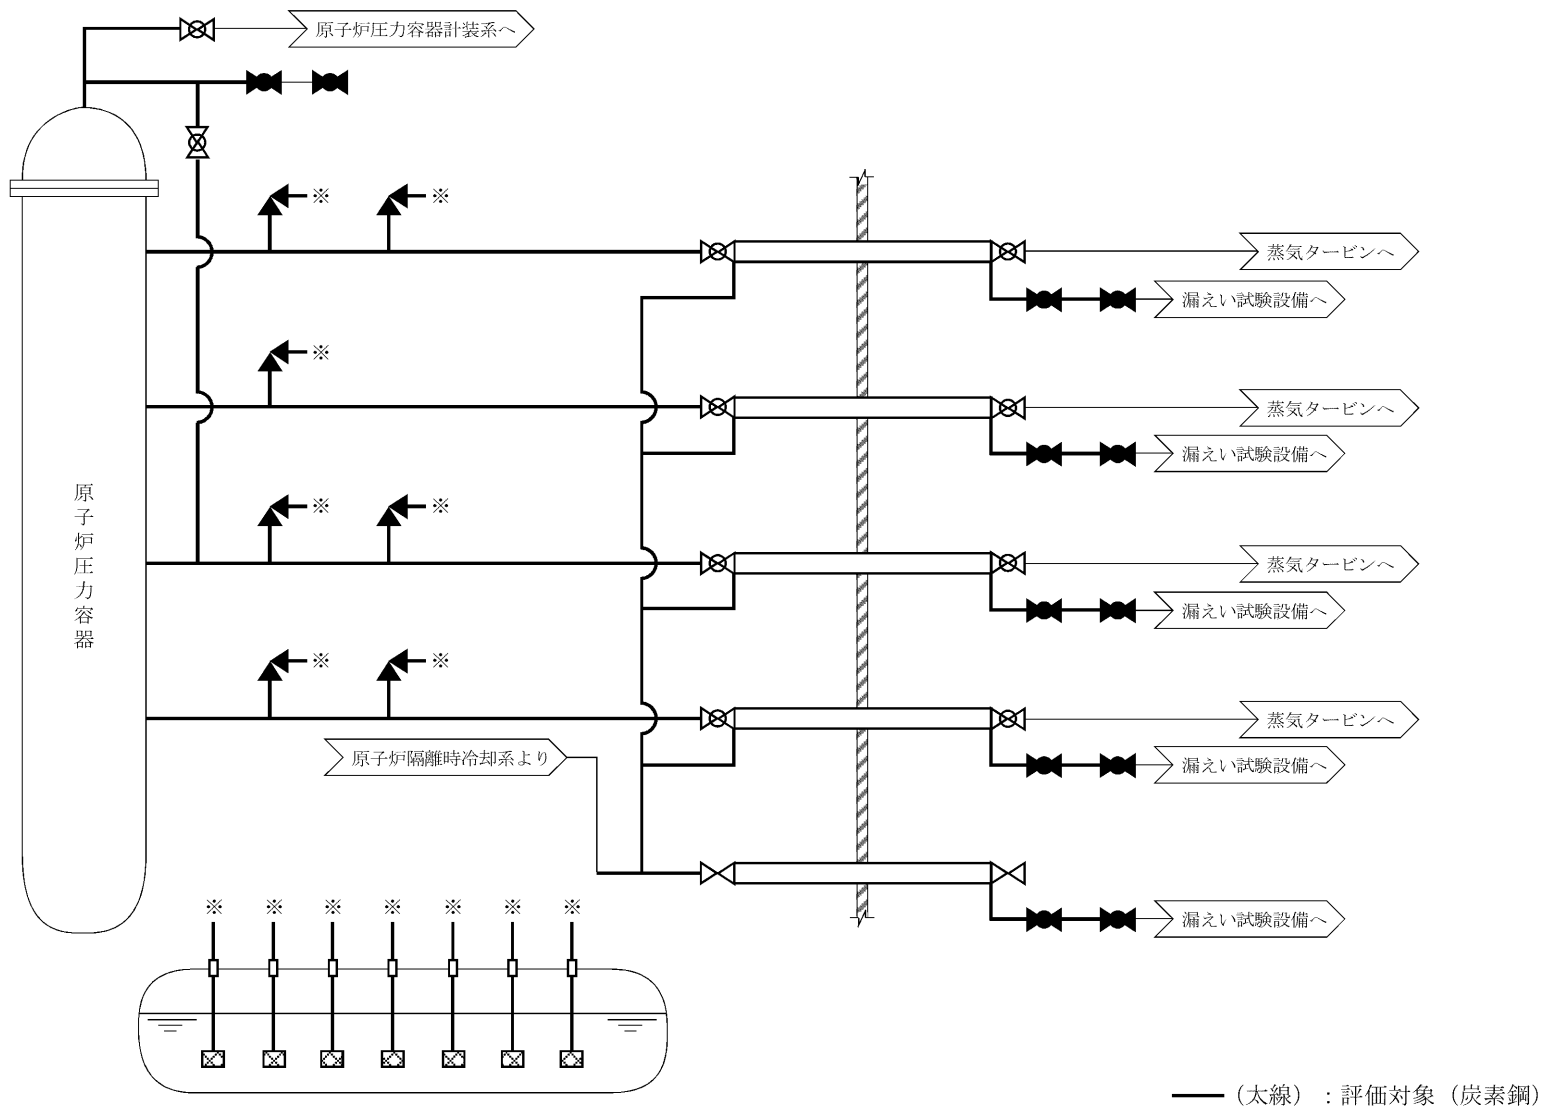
原子炉圧力容器計装系へ

※ ※

蒸気タービンへ

漏えい試験設備へ

※

蒸気タービンへ

漏えい試験設備へ

原子炉圧力容器

※ ※

蒸気タービンへ

漏えい試験設備へ

※ ※

蒸気タービンへ

原子炉隔離時冷却系より

漏えい試験設備へ

漏えい試験設備へ

※ ※ ※ ※ ※ ※ ※

（太線）：評価対象（炭素鋼）